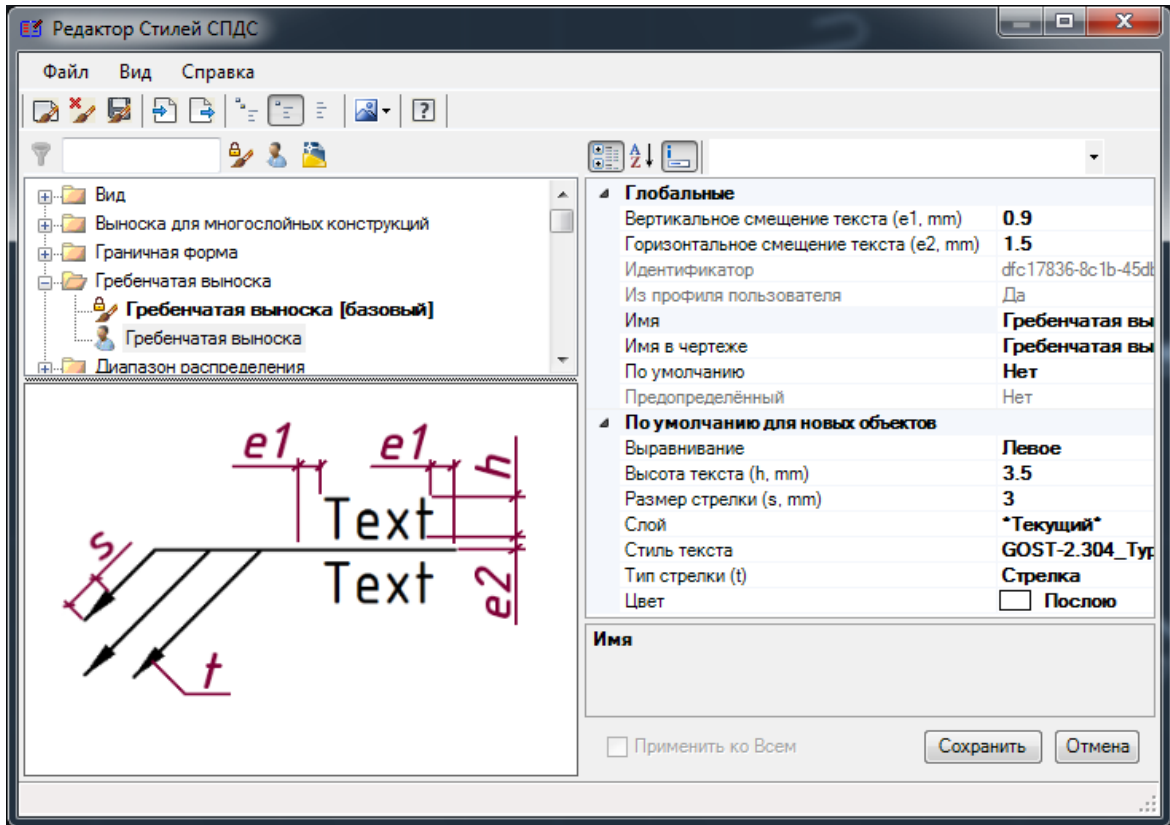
Редактор Стилей СПДС

Файл Вид Справка

Вид
Выноска для многослойных конструкций
Граничная форма
Гребенчатая выноска
Гребенчатая выноска [базовый]
Гребенчатая выноска
Диапазон распределения

e1 e1 h
Text
Text
s e2
t

| Глобальные | |
|---|---|
| Вертикальное смещение текста (e1, mm) | 0.9 |
| Горизонтальное смещение текста (e2, mm) | 1.5 |
| Идентификатор | dfc17836-8c1b-45dl |
| Из профиля пользователя | Да |
| Имя | Гребенчатая вы |
| Имя в чертеже | Гребенчатая вы |
| По умолчанию | Нет |
| Предопределённый | Нет |
| По умолчанию для новых объектов | |
| Выравнивание | Левое |
| Высота текста (h, mm) | 3.5 |
| Размер стрелки (s, mm) | 3 |
| Слой | *Текущий* |
| Стиль текста | GOST-2.304_Typ |
| Тип стрелки (t) | Стрелка |
| Цвет | Послою |

Имя

Применить ко Всем
Сохранить
Отмена